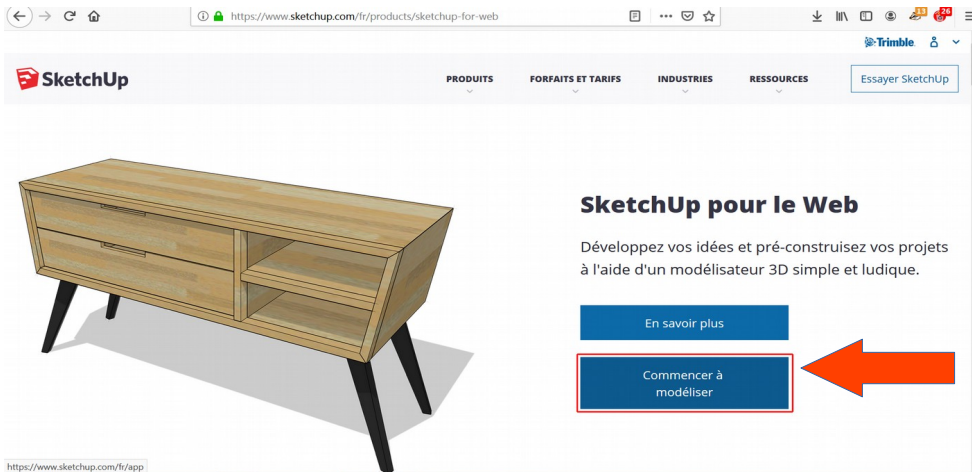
https://www.sketchup.com/fr/products/sketchup-for-web

13 26

Trimble.

SketchUp

PRODUITS FORFAITS ET TARIFS INDUSTRIES RESSOURCES

Essayer SketchUp

SketchUp pour le Web

Développez vos idées et pré-construisez vos projets à l'aide d'un modélisateur 3D simple et ludique.

En savoir plus

Commencer à modéliser

https://www.sketchup.com/fr/app